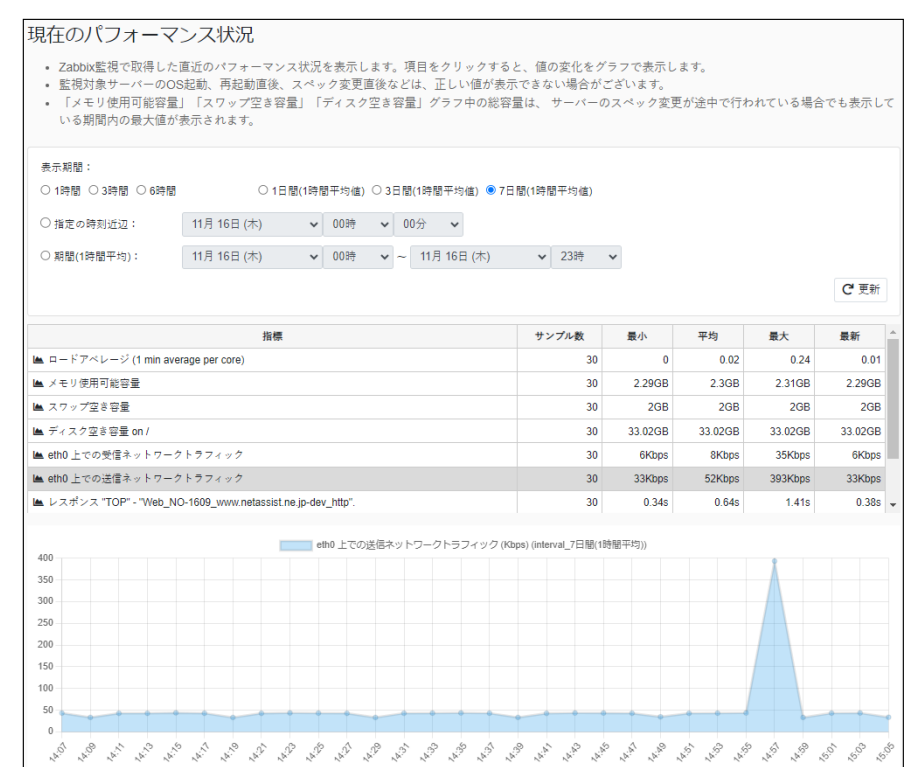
現在のパフォーマンス状況

- Zabbix監視で取得した直近のパフォーマンス状況を表示します。項目をクリックすると、値の変化をグラフで表示します。
- 監視対象サーバーのOS起動、再起動直後、スペック変更直後などは、正しい値が表示できない場合がございます。
- 「メモリ使用可能容量」「スワップ空き容量」「ディスク空き容量」グラフ中の総容量は、サーバーのスペック変更が途中で行われている場合でも表示している期間内の最大値が表示されます。

表示期間：

○ 1時間 ○ 3時間 ○ 6時間 ○ 1日間(1時間平均値) ○ 3日間(1時間平均値) ● 7日間(1時間平均値)

○ 指定の時刻近辺： 11月 16日 (木) 00時 00分

○ 期間(1時間平均)： 11月 16日 (木) 00時 ~ 11月 16日 (木) 23時

更新

| 指標 | サンプル数 | 最小 | 平均 | 最大 | 最新 |
|---|---|---|---|---|---|
| ロードアベレージ (1 min average per core) | 30 | 0 | 0.02 | 0.24 | 0.01 |
| メモリ使用可能容量 | 30 | 2.29GB | 2.3GB | 2.31GB | 2.29GB |
| スワップ空き容量 | 30 | 2GB | 2GB | 2GB | 2GB |
| ディスク空き容量 on / | 30 | 33.02GB | 33.02GB | 33.02GB | 33.02GB |
| eth0 上での受信ネットワークトラフィック | 30 | 6Kbps | 8Kbps | 35Kbps | 6Kbps |
| eth0 上での送信ネットワークトラフィック | 30 | 33Kbps | 52Kbps | 393Kbps | 33Kbps |
| レスポンス "TOP" - "Web_NO-1609_www.netassist.ne.jp-dev_http". | 30 | 0.34s | 0.64s | 1.41s | 0.38s |

eth0 上での送信ネットワークトラフィック (Kbps) (interval_7日間(1時間平均))

400 350 300 250 200 150 100 50 0

14:07 14:09 14:11 14:13 14:15 14:17 14:19 14:21 14:23 14:25 14:27 14:29 14:31 14:33 14:35 14:37 14:39 14:41 14:43 14:45 14:47 14:49 14:51 14:53 14:55 14:57 14:59 15:01 15:03 15:05